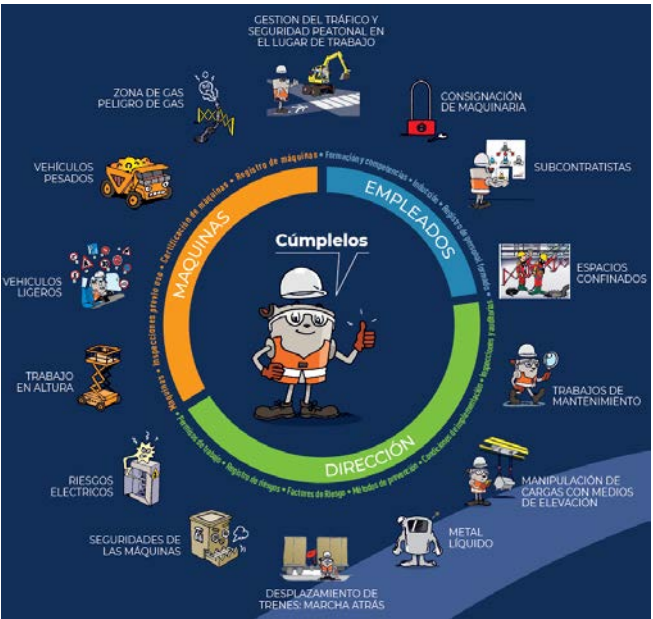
GESTION DEL TRÁFICO Y SEGURIDAD PEATONAL EN EL LUGAR DE TRABAJO

CONSIGNACIÓN DE MAQUINARIA

SUBCONTRATISTAS

ESPACIOS CONFINADOS

TRABAJOS DE MANTENIMIENTO

MANIPULACIÓN DE CARGAS CON MEDIOS DE ELEVACIÓN

METAL LÍQUIDO

DESPLAZAMIENTO DE TRENES: MARCHA ATRÁS

SEGURIDADES DE LAS MÁQUINAS

RIESGOS ELECTRICOS

TRABAJO EN ALTURA

VEHICULOS LIGEROS

VEHÍCULOS PESADOS

ZONA DE GAS PELIGRO DE GAS

Cúmplelos

MAQUINAS

EMPLEADOS

DIRECCIÓN

Máquinas • Inspecciones previo uso • Certificación de máquinas • Registro de máquinas • Formación y competencias • Inducción • Registro de personal formado • Condiciones de inspecciones y auditorías • Condiciones de implementación • Métodos de prevención • Factores de Riesgo • Registro de riesgos • Permisos de trabajo